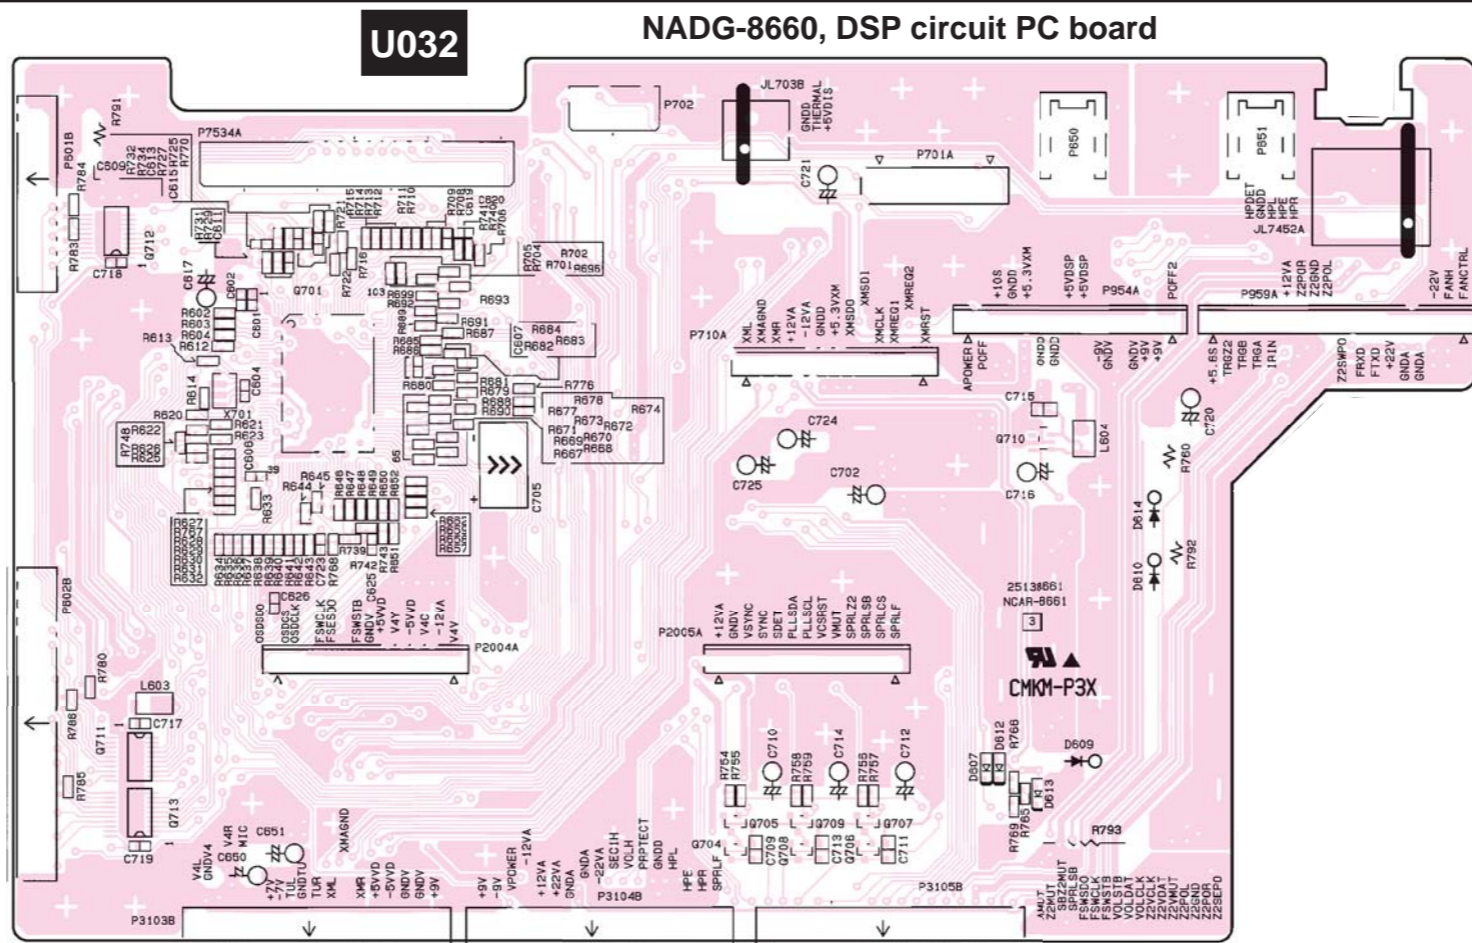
U032

NADG-8660, DSP circuit PC board

P501B R791 R784 C609 R732 R734 R727 R725 R770 C615 P7534A R783 C718 Q712 R731 R730 C611 R721 R715 R714 R713 R712 R711 R710 R709 R708 C619 C620 R742 R743 R706 R705 R704 R702 R701 R695 R722 R716 Q701 103 R699 R698 R693 C617 C602 C601 R602 R603 R604 R613 R612 R691 R687 R684 R683 R682 C607 R689 R685 R686 R680 R681 R679 R688 R690 R776 R678 R677 R674 R673 R671 R672 R670 R669 R668 R667 R614 C604 R620 X701 R621 R623 R748 R622 R626 R625 C606 39 R645 R644 R646 R648 R649 R650 R652 65 R633 C705 R627 R628 R629 R630 R631 R632 R634 R635 R636 R637 R638 R639 R640 R641 R642 R643 R768 R739 R742 R743 R651 R655 R656 R657 C625 C626

P702 JL703B GNDD THERMAL +5VDIS C721 P701A P650 P651 HPDET GNDD HPL HPE HPR JL7452A

P710A XML XMAGND XMR +12VA -12VA GNDD +5.3VXM XMSDO XMSDI XMCLK XMREG1 XMREG2 XMRST

+10S GNDD +5.3VXM +5VDSP +5VDSP P954A POFF2 P959A +12VA Z2POR Z2GND Z2POL -22V FANH FANCTRL

APOWER POFF GNDD GNDD -9V GNDV GNDV +9V +9V +5.6S TRGZ2 TRGB TRGA IRIN Z2SWPO FRXD FTXD +22V GNDA GNDA

C715 Q710 L604 C716 C720 R760 C724 C725 C702 D614 D610 R792

OSDSOO OSDCS OSDCLK OSDSI FSWCLK FSESDO FSWSTB GNDV +5VD V4Y -5VD V4C -12VA V4V P2004A

P2005A +12VA GNDV VSYNC SYNC SDET PLLSDA PLLSCL VCSRST VMUT SPRLZ2 SPRLSB SPRLCS SPRLF

25138861 NCAR-8661 3 CMKM-P3X

P502B R780 L603 R786 Q711 C717 R785 Q713 C719 C651 V4R MIC C650 V4L GNDV4 +7V -7V TUL GNDTU TUR XMAGND XML XMR +5VVD -5VVD GNDV GNDV +9V P3103B

+9V -9V VPOWER -12VA +12VA +22VA GNDA GNDA -22VA SECIH VOLH PRPTECT GNDD HPL HPE HPR SPRLF P3104B G704

R754 R755 C710 R758 R759 C714 R756 R757 C712 J9705 J9709 J9707 C709 Q708 C713 Q706 C711

D607 D612 R768 D609 D613 R769 R765 R793 P3105B AMUT Z2MUT SPZMUT SPRLSB FSWSDO FSWCLK FSWSTB VOLSTB VOLDAT VOLCLK Z2VCLK Z2VDAT Z2VMUT Z2POL Z2GND Z2POR Z2SEPO